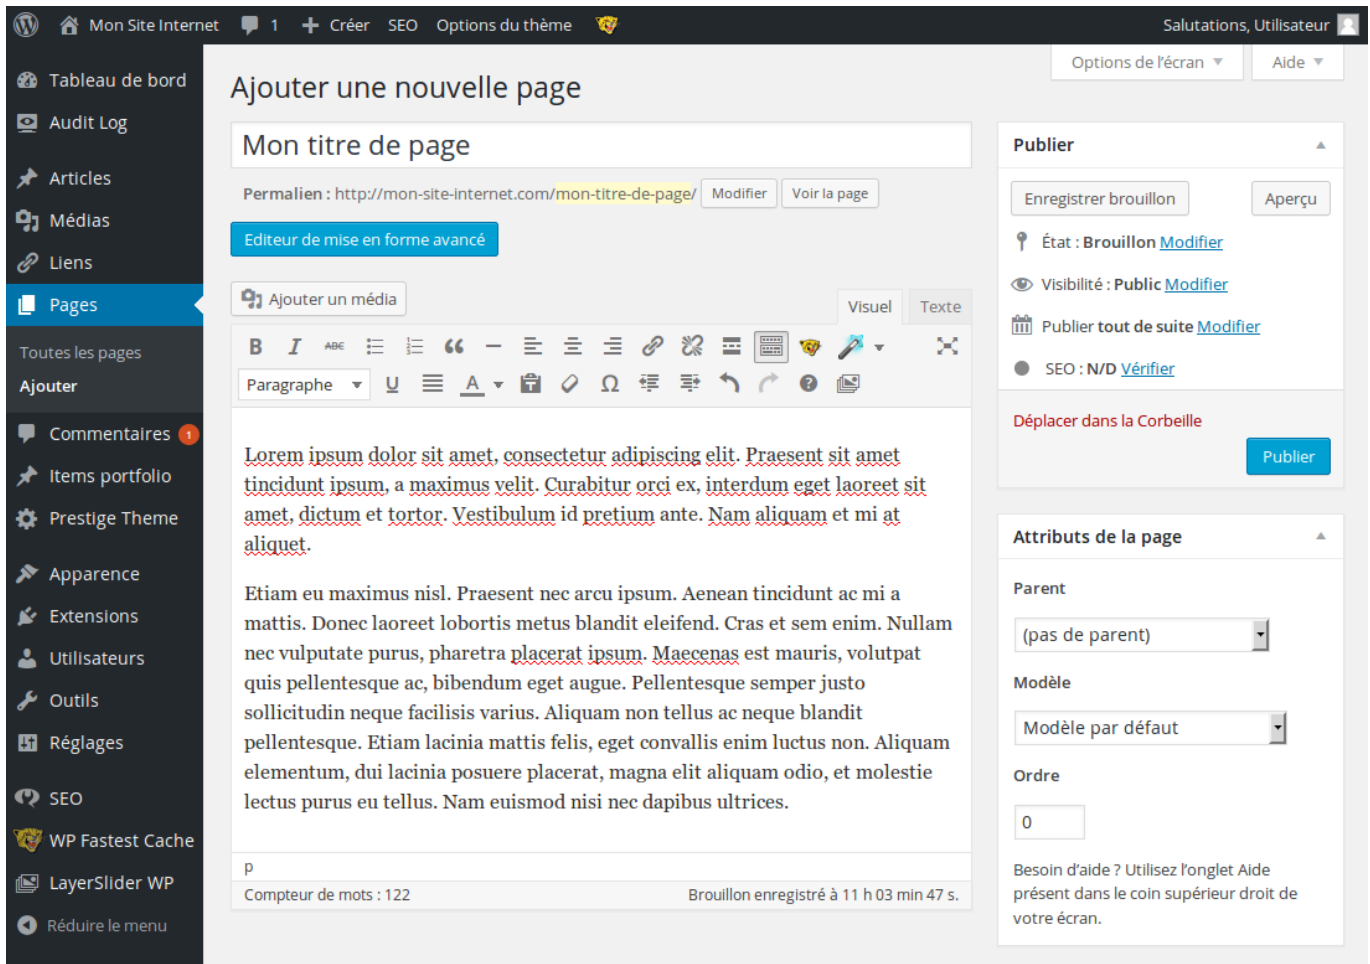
Mon Site Internet 1 Créer SEO Options du thème Salutations, Utilisateur

Tableau de bord
Audit Log
Articles
Médias
Liens
Pages
Toutes les pages
Ajouter
Commentaires 1
Items portfolio
Prestige Theme
Apparence
Extensions
Utilisateurs
Outils
Réglages
SEO
WP Fastest Cache
LayerSlider WP
Réduire le menu

Options de l'écran ▼ Aide ▼

Ajouter une nouvelle page

Mon titre de page

Permalien : http://mon-site-internet.com/mon-titre-de-page/ Modifier Voir la page

Editeur de mise en forme avancé

Ajouter un média

Visuel Texte

Paragraphe

Lorem ipsum dolor sit amet, consectetur adipiscing elit. Praesent sit amet tincidunt ipsum, a maximus velit. Curabitur orci ex, interdum eget laoreet sit amet, dictum et tortor. Vestibulum id pretium ante. Nam aliquam et mi at aliquet.

Etiam eu maximus nisl. Praesent nec arcu ipsum. Aenean tincidunt ac mi a mattis. Donec laoreet lobortis metus blandit eleifend. Cras et sem enim. Nullam nec vulputate purus, pharetra placerat ipsum. Maecenas est mauris, volutpat quis pellentesque ac, bibendum eget augue. Pellentesque semper justo sollicitudin neque facilisis varius. Aliquam non tellus ac neque blandit pellentesque. Etiam lacinia mattis felis, eget convallis enim luctus non. Aliquam elementum, dui lacinia posuere placerat, magna elit aliquam odio, et molestie lectus purus eu tellus. Nam euismod nisi nec dapibus ultrices.

p

Compteur de mots : 122 Brouillon enregistré à 11 h 03 min 47 s.

Publier

Enregistrer brouillon Aperçu

État : Brouillon Modifier

Visibilité : Public Modifier

Publier tout de suite Modifier

SEO : N/D Vérifier

Déplacer dans la Corbeille

Publier

Attributs de la page

Parent

(pas de parent)

Modèle

Modèle par défaut

Ordre

0

Besoin d'aide ? Utilisez l'onglet Aide présent dans le coin supérieur droit de votre écran.